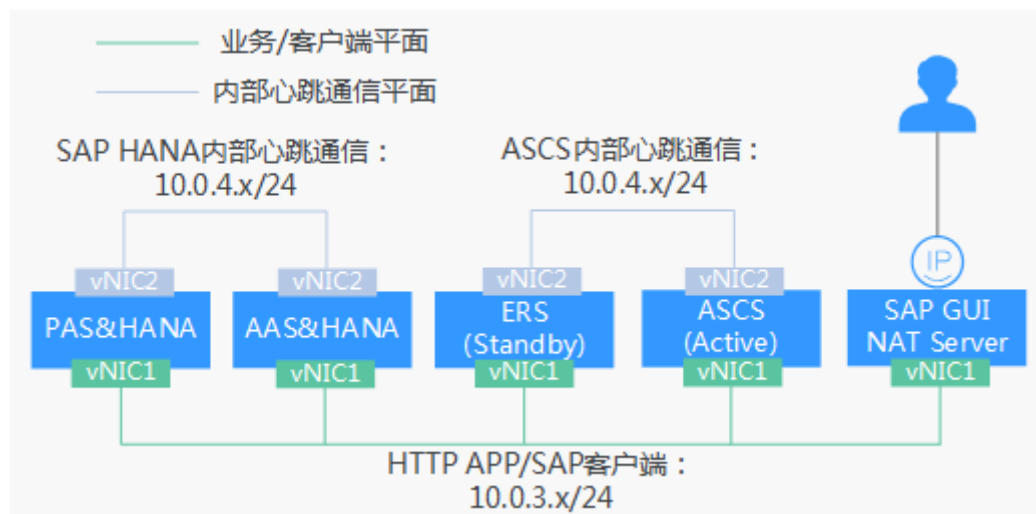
业务/客户端平面

内部心跳通信平面

SAP HANA内部心跳通信：
10.0.4.x/24

ASCS内部心跳通信：
10.0.4.x/24

vNIC2
PAS&HANA
vNIC1

vNIC2
AAS&HANA
vNIC1

vNIC2
ERS
(Standby)
vNIC1

vNIC2
ASCS
(Active)
vNIC1

IP
SAP GUI
NAT Server
vNIC1

HTTP APP/SAP客户端：
10.0.3.x/24